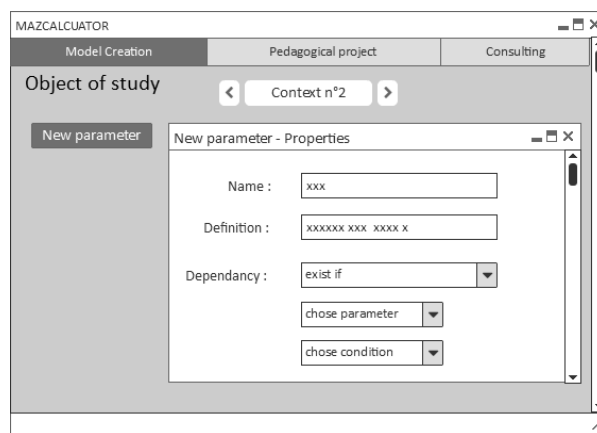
MAZCALCUATOR

Model Creation | Pedagogical project | Consulting

Object of study

Context n°2

New parameter

New parameter - Properties

Name : xxx

Definition : xxxxxx xxx xxxx x

Dependancy : exist if

chose parameter

chose condition